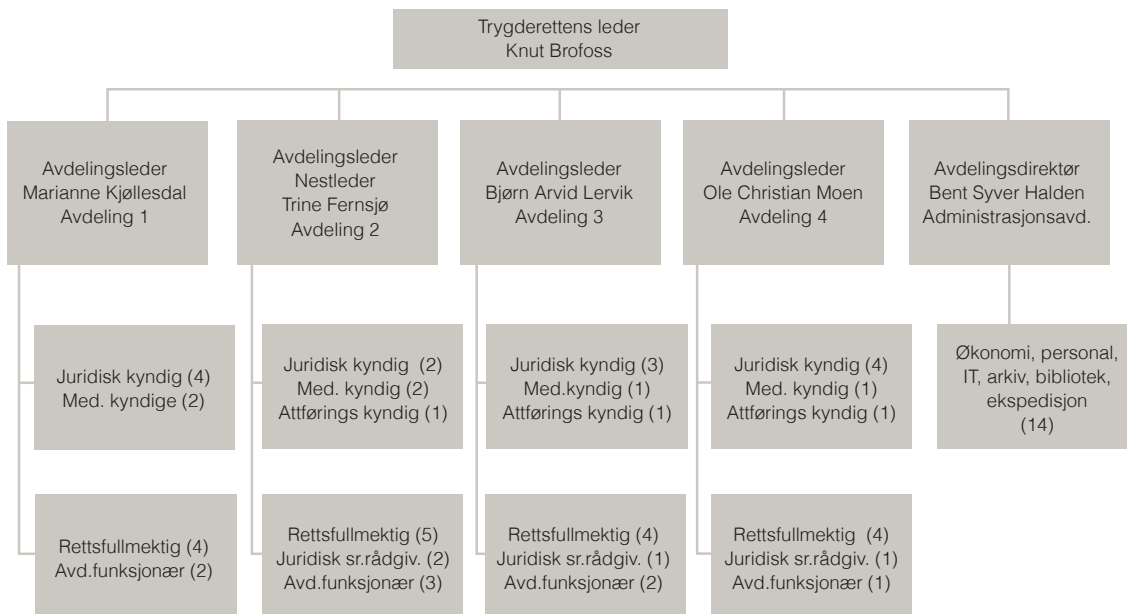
Trygderettens leder
Knut Brofoss

Avdelingsleder
Marianne Kjøllesdal
Avdeling 1

Juridisk kyndig (4)
Med. kyndige (2)

Rettsfullmektig (4)
Avd.funksjonær (2)

Avdelingsleder
Nestleder
Trine Fernsjø
Avdeling 2

Juridisk kyndig (2)
Med. kyndig (2)
Attførings kyndig (1)

Rettsfullmektig (5)
Juridisk sr.rådgiv. (2)
Avd.funksjonær (3)

Avdelingsleder
Bjørn Arvid Lervik
Avdeling 3

Juridisk kyndig (3)
Med.kyndig (1)
Attførings kyndig (1)

Rettsfullmektig (4)
Juridisk sr.rådgiv. (1)
Avd.funksjonær (2)

Avdelingsleder
Ole Christian Moen
Avdeling 4

Juridisk kyndig (4)
Med. kyndig (1)
Attførings kyndig (1)

Rettsfullmektig (4)
Juridisk sr.rådgiv. (1)
Avd.funksjonær (1)

Avdelingsdirektør
Bent Syver Halden
Administrasjonsavd.

Økonomi, personal, IT, arkiv, bibliotek, ekspedisjon
(14)